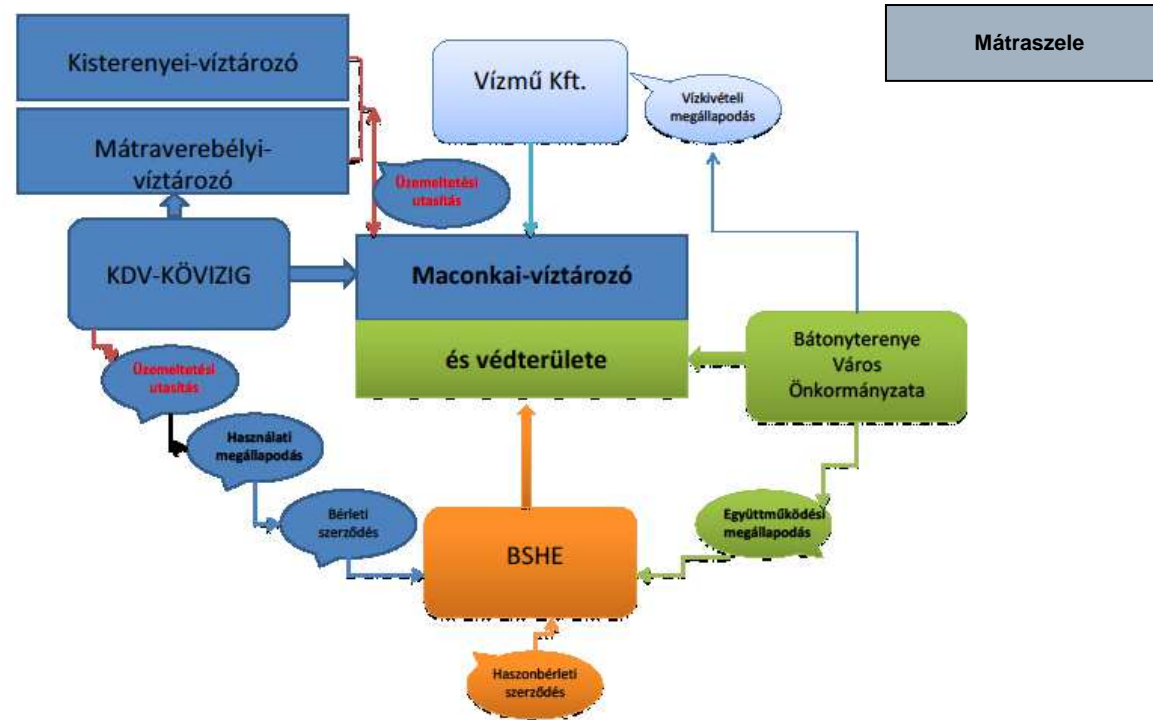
Mátraszele

Kisterenyei-víztározó

Mátraverebélyi-víztározó

Vízmű Kft.

Vízkivételi megállapodás

Üzemeltetési utasítás

KDV-KÖVIZIG

Maconkai-víztározó

és védterülete

Bátonyterenye Város Önkormányzata

Üzemeltetési utasítás

Használati megállapodás

Bérleti szerződés

BSHE

Együttműködési megállapodás

Haszonbérleti szerződés